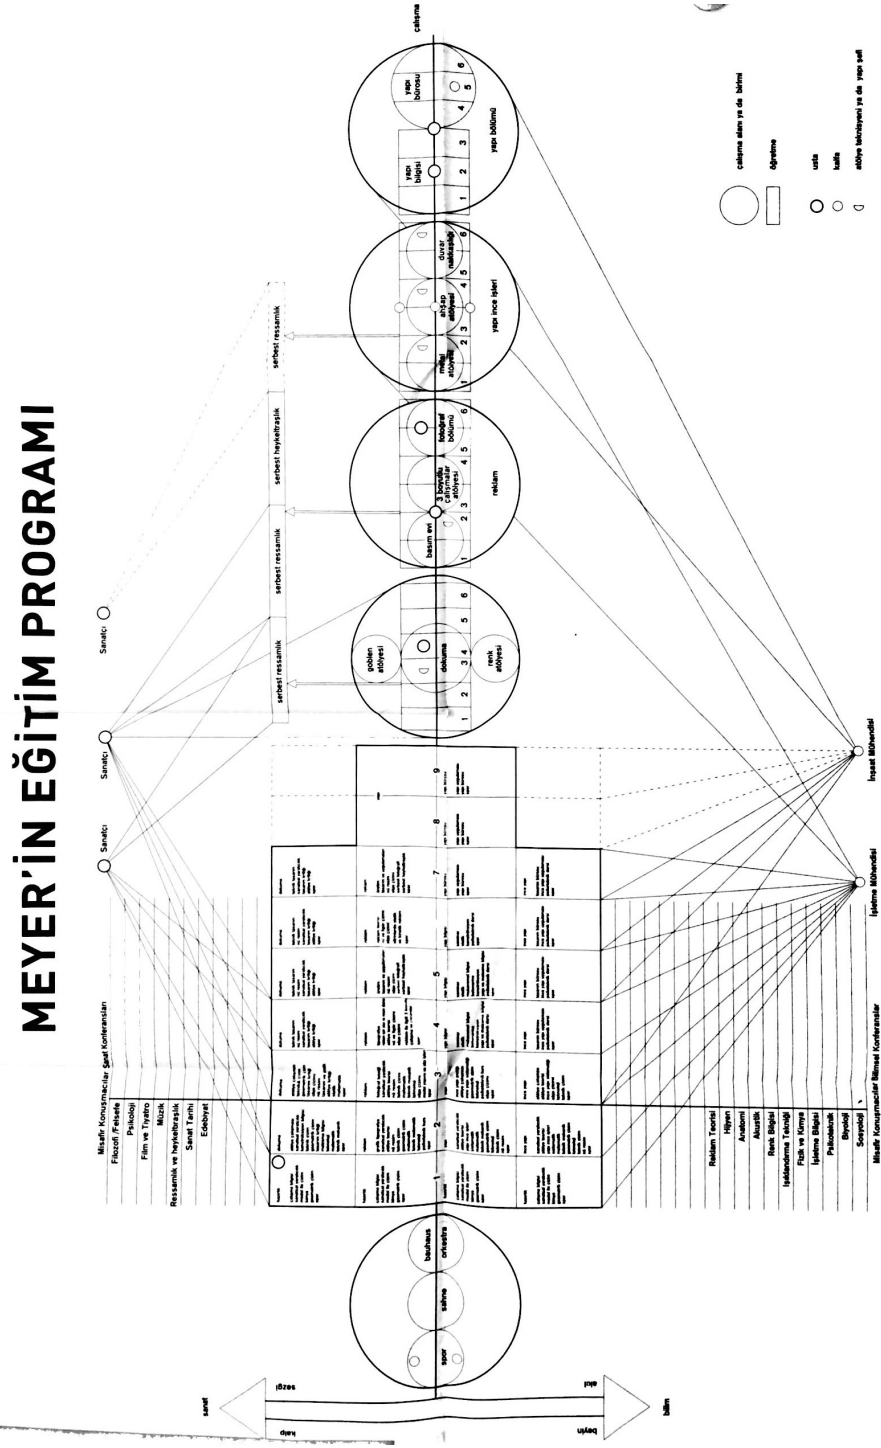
MEYER'İN EĞİTİM PROGRAMI

sanat
sezgi
kalp
akıl
beyin
bilim

spor
sahne
bauhaus orkestra

Misafir Konuşmacılar Sanat Konferansları
Filozofi /Felsefe
Psikoloji
Film ve Tiyatro
Müzik
Ressamlık ve heykeltraşlık
Sanat Tarihi
Edebiyat

Reklam Teorisi
Hijyen
Anatomi
Akustik
Renk Bilgisi
Işıklandırma Tekniği
Fizik ve Kimya
İşletme Bilgisi
Psikoteknik
Biyoloji
Sosyoloji
Misafir Konuşmacılar Bilimsel Konferanslar

1 2 3 4 5 6 7 8 9

Sanatçı
Sanatçı
Sanatçı

serbest ressamlık
serbest ressamlık
serbest heykeltraşlık
serbest ressamlık

goblen atölyesi
dokuma
renk atölyesi
1 2 3 4 5 6

basım evi
3 boyutlu çalışmalar atölyesi
fotoğraf bölümü
reklam
1 2 3 4 5 6

metal atölyesi
ahşap atölyesi
duvar nakkaşlığı
yapı ince işleri
1 2 3 4 5 6

yapı bilgisi
yapı bürosu
yapı bölümü
1 2 3 4 5 6

çalışma

İşletme Mühendisi
İnşaat Mühendisi

çalışma alanı ya da birimi
öğretme
usta
kalfa
atölye teknisyeni ya da yapı şefi